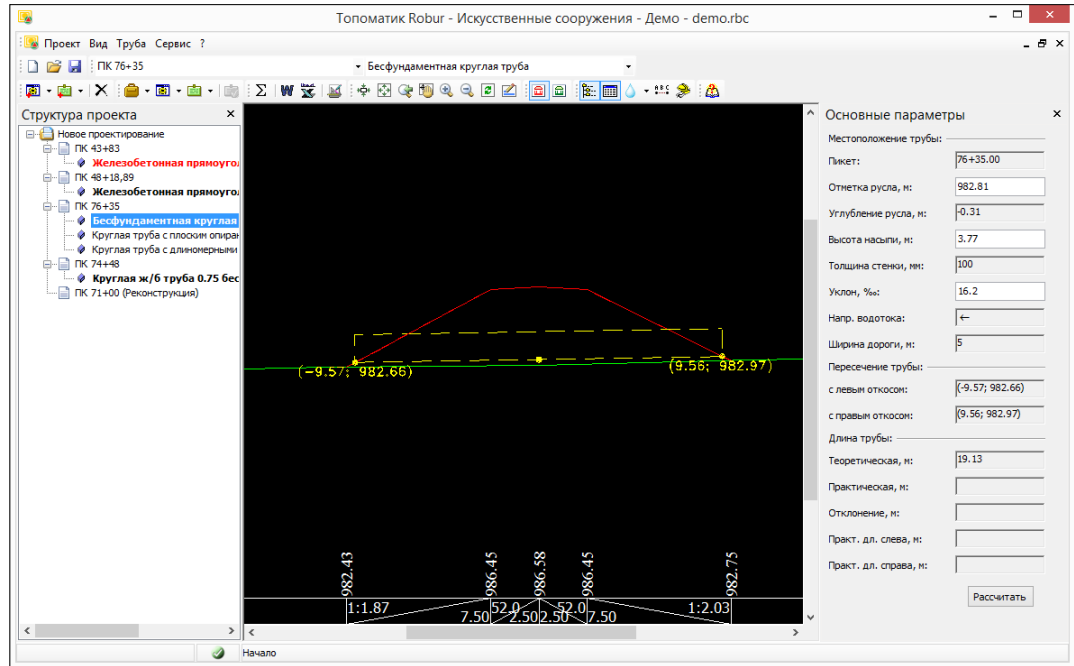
Топоматик Robur - Искусственные сооружения - Демо - demo.rbc

Проект Вид Труба Сервис ?

ПК 76+35
Бесфундаментная круглая труба

Структура проекта

Новое проектирование
ПК 43+83
Железобетонная прямоугол
ПК 48+18,89
Железобетонная прямоугол
ПК 76+35
Бесфундаментная круглая
Круглая труба с плоским опиран
Круглая труба с длиномерными
ПК 74+48
Круглая ж/б труба 0.75 бес
ПК 71+00 (Реконструкция)

(-9.57; 982.66)
(9.56; 982.97)

982.43
986.45
986.58
986.45
982.75
1:1.87
52.0
52.0
1:2.03
7.50
2.50
2.50
7.50

Основные параметры

Местоположение трубы:
Пикет: 76+35.00
Отметка русла, м: 982.81
Углубление русла, м: -0.31
Высота насыпи, м: 3.77
Толщина стенки, мм: 100
Уклон, ‰: 16.2
Напр. водотока: ←
Ширина дороги, м: 5
Пересечение трубы:
с левым откосом: (-9.57; 982.66)
с правым откосом: (9.56; 982.97)
Длина трубы:
Теоретическая, м: 19.13
Практическая, м:
Отклонение, м:
Практ. дл. слева, м:
Практ. дл. справа, м:

Рассчитать

Начало